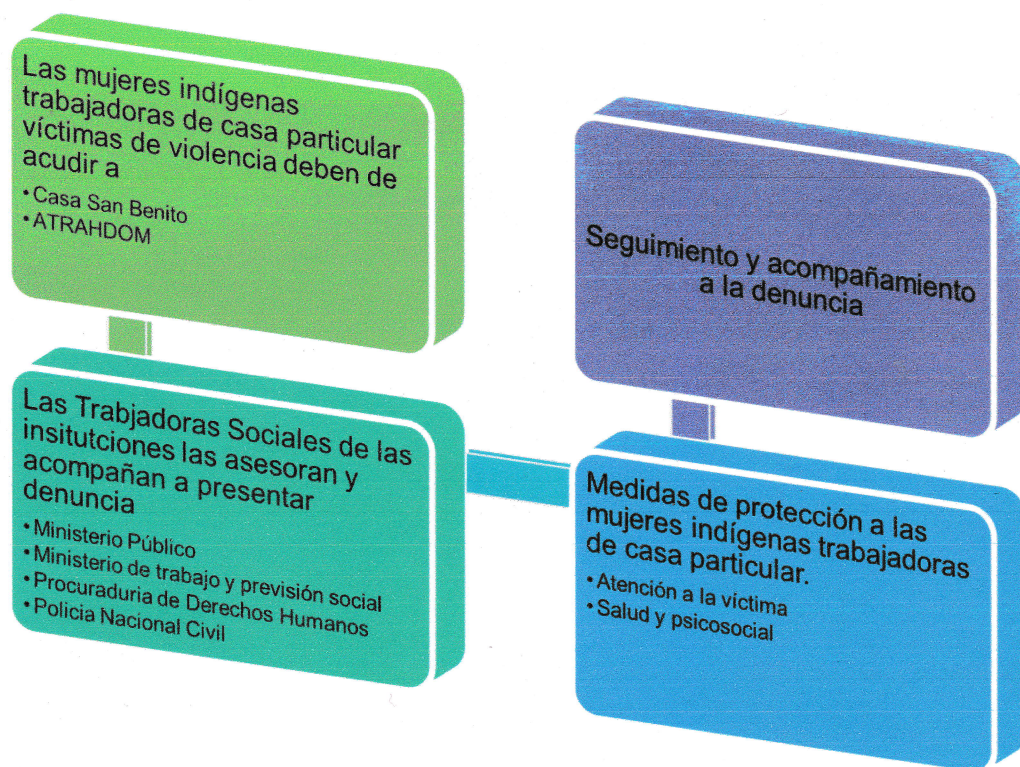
Las mujeres indígenas trabajadoras de casa particular víctimas de violencia deben de acudir a
• Casa San Benito
• ATRAHDOM

Las Trabjadoras Sociales de las insitutciones las asesoran y acompañan a presentar denuncia
• Ministerio Público
• Ministerio de trabajo y previsión social
• Procuraduria de Derechos Humanos
• Policia Nacional Civil

Medidas de protección a las mujeres indígenas trabajadoras de casa particular.
• Atención a la víctima
• Salud y psicosocial

Seguimiento y acompañamiento a la denuncia